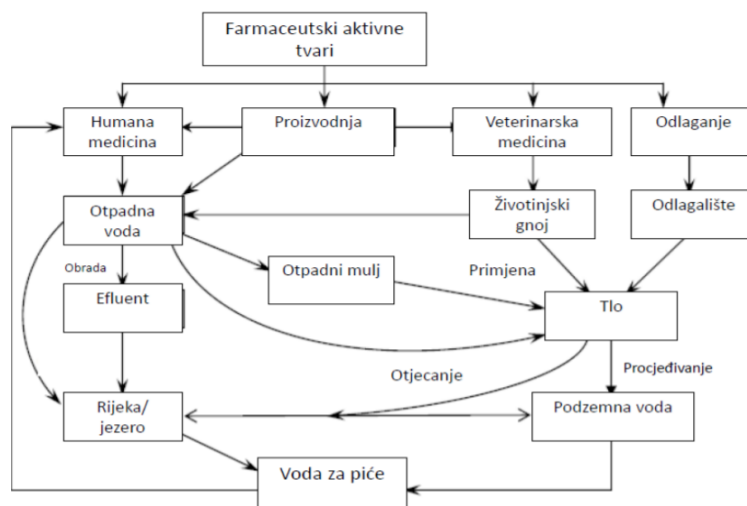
Farmaceutski aktivne tvari

Humana medicina

Proizvodnja

Veterinarska medicina

Odlaganje

Otpadna voda

Životinjski gnoj

Odlagalište

Obrada

Otpadni mulj

Primjena

Efluent

Tlo

Otjecanje

Procjeđivanje

Rijeka/ jezero

Podzemna voda

Voda za piće